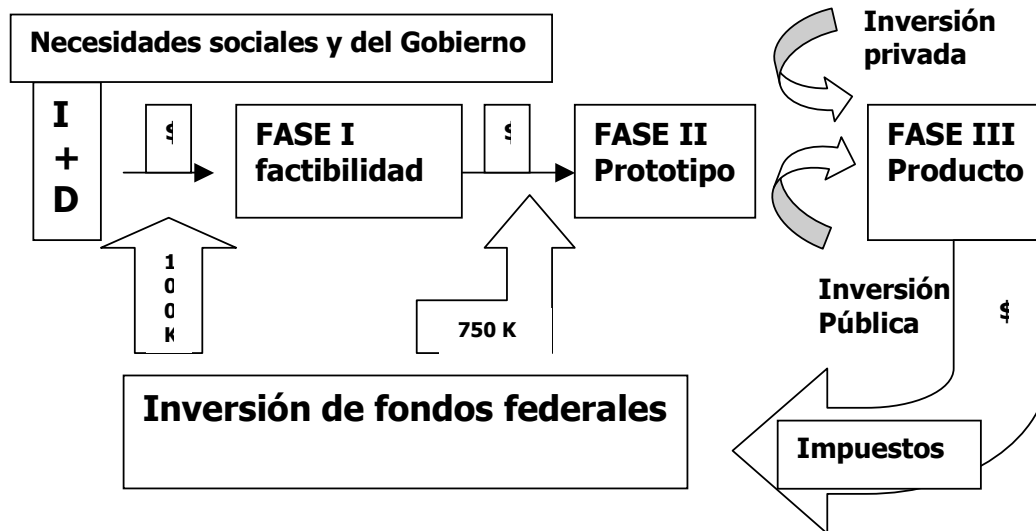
Necesidades sociales y del Gobierno

Inversión privada

I
+
D

$

FASE I factibilidad

$

FASE II Prototipo

FASE III Producto

1
0
0
K

750 K

Inversión Pública

$

Inversión de fondos federales

Impuestos